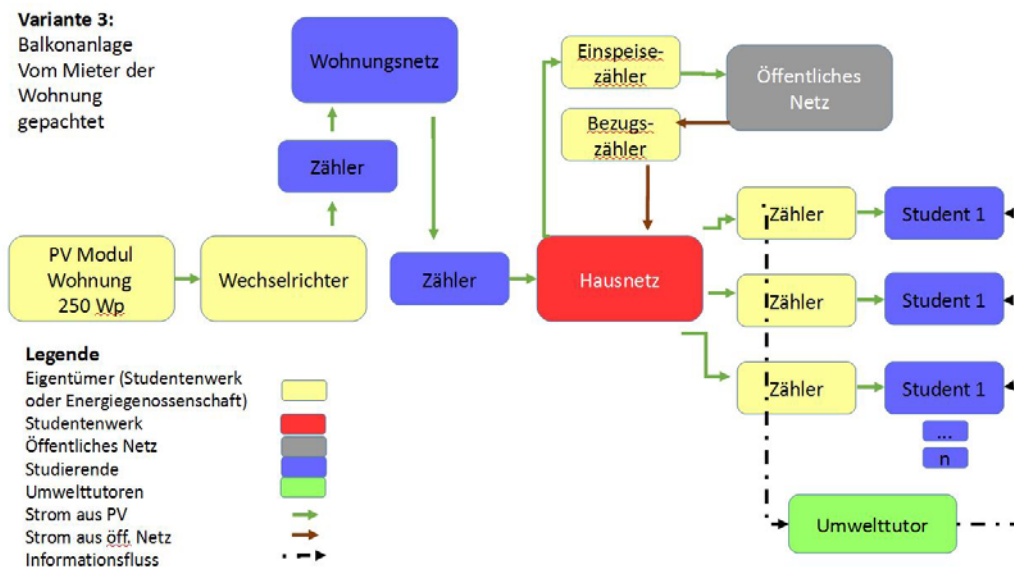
**Variante 3:**
Balkonanlage
Vom Mieter der Wohnung gepachtet

Wohnungsnetz

Zähler

PV Modul Wohnung 250 Wp

Wechselrichter

Zähler

Einspeisezähler

Öffentliches Netz

Bezugszähler

Hausnetz

Zähler

Student 1

Zähler

Student 1

Zähler

Student 1

...

n

Umwelttutor

**Legende**
Eigentümer (Studentenwerk oder Energiegenossenschaft)
Studentenwerk
Öffentliches Netz
Studierende
Umwelttutoren
Strom aus PV
Strom aus öff. Netz
Informationsfluss